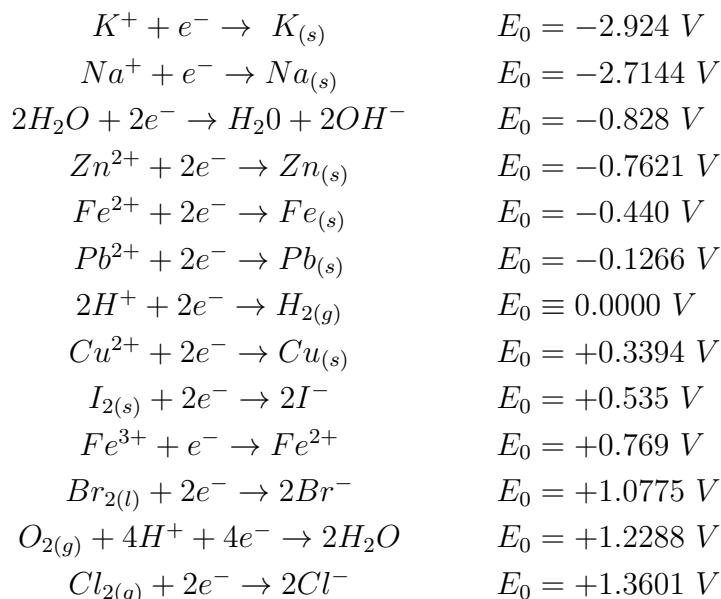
$K^+ + e^- \rightarrow K_{(s)}$ $E_0 = -2.924\ V$
$Na^+ + e^- \rightarrow Na_{(s)}$ $E_0 = -2.7144\ V$
$2H_2O + 2e^- \rightarrow H_20 + 2OH^-$ $E_0 = -0.828\ V$
$Zn^{2+} + 2e^- \rightarrow Zn_{(s)}$ $E_0 = -0.7621\ V$
$Fe^{2+} + 2e^- \rightarrow Fe_{(s)}$ $E_0 = -0.440\ V$
$Pb^{2+} + 2e^- \rightarrow Pb_{(s)}$ $E_0 = -0.1266\ V$
$2H^+ + 2e^- \rightarrow H_{2(g)}$ $E_0 \equiv 0.0000\ V$
$Cu^{2+} + 2e^- \rightarrow Cu_{(s)}$ $E_0 = +0.3394\ V$
$I_{2(s)} + 2e^- \rightarrow 2I^-$ $E_0 = +0.535\ V$
$Fe^{3+} + e^- \rightarrow Fe^{2+}$ $E_0 = +0.769\ V$
$Br_{2(l)} + 2e^- \rightarrow 2Br^-$ $E_0 = +1.0775\ V$
$O_{2(g)} + 4H^+ + 4e^- \rightarrow 2H_2O$ $E_0 = +1.2288\ V$
$Cl_{2(g)} + 2e^- \rightarrow 2Cl^-$ $E_0 = +1.3601\ V$